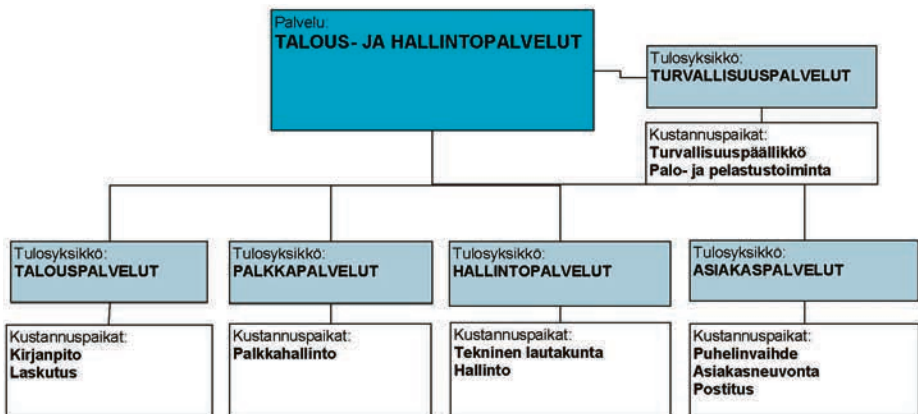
Palvelu:
TALOUS- JA HALLINTOPALVELUT

Tulosyksikkö:
TURVALLISUUSPALVELUT

Kustannuspaikat:
Turvallisuuspäällikkö
Palo- ja pelastustoiminta

Tulosyksikkö:
TALOUSPALVELUT

Kustannuspaikat:
Kirjanpito
Laskutus

Tulosyksikkö:
PALKKAPALVELUT

Kustannuspaikat:
Palkkahallinto

Tulosyksikkö:
HALLINTOPALVELUT

Kustannuspaikat:
Tekninen lautakunta
Hallinto

Tulosyksikkö:
ASIAKASPALVELUT

Kustannuspaikat:
Puhelinvaihde
Asiakasneuvonta
Postitus